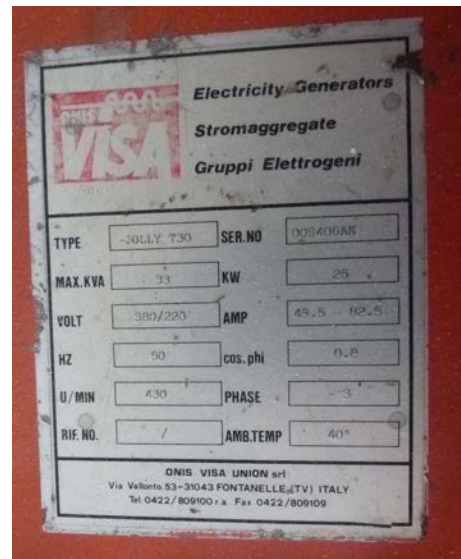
ONIS 4000 VISA

Electricity Generators
Stromaggregate
Gruppi Elettrogeni

| | | | |
|---|---|---|---|
| TYPE | JOLLY 730 | SER.NO | 008400AN |
| MAX.KVA | 33 | KW | 26 |
| VOLT | 380/220 | AMP | 49.5 82.5 |
| HZ | 50 | cos.phi | 0.8 |
| U/MIN | 430 | PHASE | 3 |
| RIF.NO. | / | AMB.TEMP | 40° |

ONIS VISA UNION srl
Via Vallonto 53-31043 FONTANELLE (TV) ITALY
Tel. 0422/809100 r.a. Fax 0422/809109